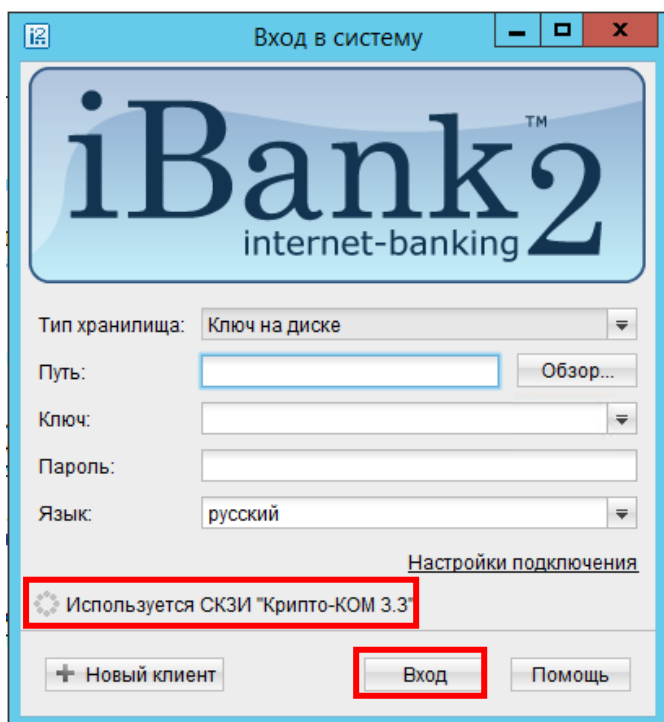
i2 Вход в систему

iBank 2™
internet-banking

Тип хранилища: Ключ на диске
Путь:
Обзор...
Ключ:
Пароль:
Язык: русский

Настройки подключения

Используется СКЗИ "Крипто-КОМ 3.3"

Новый клиент
Вход
Помощь